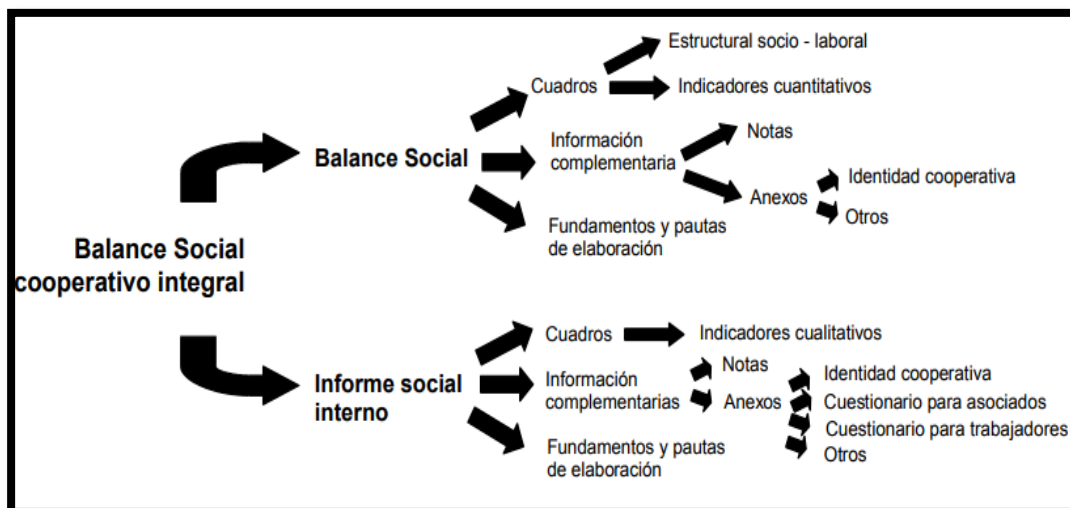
Balance Social cooperativo integral

Balance Social

Cuadros
Estructural socio - laboral
Indicadores cuantitativos

Información complementaria
Notas
Anexos
Identidad cooperativa
Otros

Fundamentos y pautas de elaboración

Informe social interno

Cuadros
Indicadores cualitativos

Información complementarias
Notas
Anexos
Identidad cooperativa
Cuestionario para asociados
Cuestionario para trabajadores
Otros

Fundamentos y pautas de elaboración